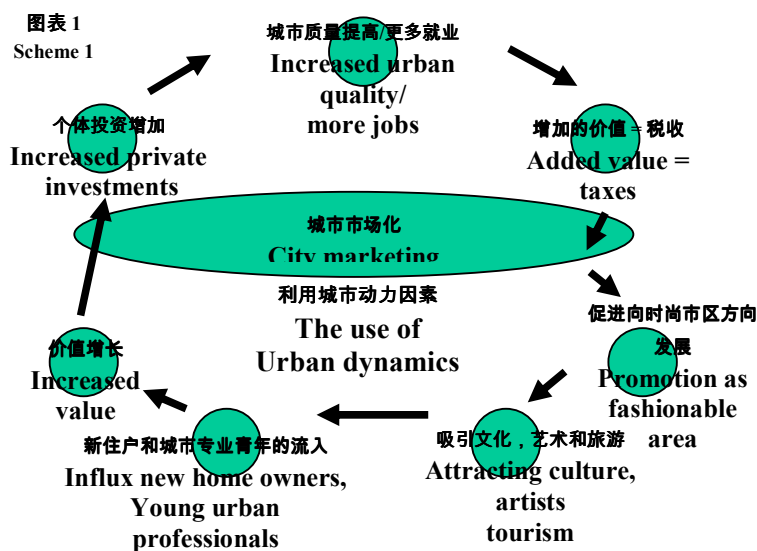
图表 1
Scheme 1

城市质量提高/更多就业
Increased urban quality/ more jobs

增加的价值 = 税收
Added value = taxes

促进向时尚市区方向发展
Promotion as fashionable area

吸引文化，艺术和旅游
Attracting culture, artists tourism

新住户和城市专业青年的流入
Influx new home owners, Young urban professionals

价值增长
Increased value

个体投资增加
Increased private investments

城市市场化
City marketing

利用城市动力因素
The use of Urban dynamics